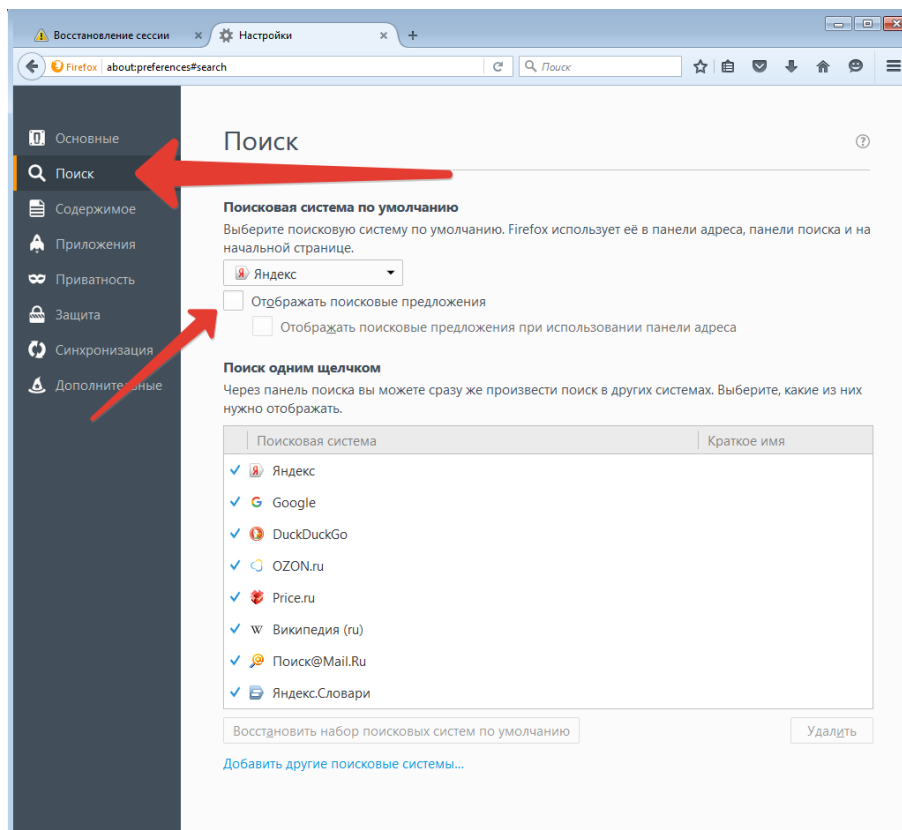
Восстановление сессии × Настройки × +

Firefox about:preferences#search Поиск

Основные
Поиск
Содержимое
Приложения
Приватность
Защита
Синхронизация
Дополнительные

Поиск

Поисковая система по умолчанию
Выберите поисковую систему по умолчанию. Firefox использует её в панели адреса, панели поиска и на начальной странице.

Яндекс

Отображать поисковые предложения
Отображать поисковые предложения при использовании панели адреса

Поиск одним щелчком
Через панель поиска вы можете сразу же произвести поиск в других системах. Выберите, какие из них нужно отображать.

| Поисковая система | Краткое имя |
|---|---|
| ✓ Яндекс | |
| ✓ Google | |
| ✓ DuckDuckGo | |
| ✓ OZON.ru | |
| ✓ Price.ru | |
| ✓ Википедия (ru) | |
| ✓ Поиск@Mail.Ru | |
| ✓ Яндекс.Словари | |

Восстановить набор поисковых систем по умолчанию
Удалить

Добавить другие поисковые системы...